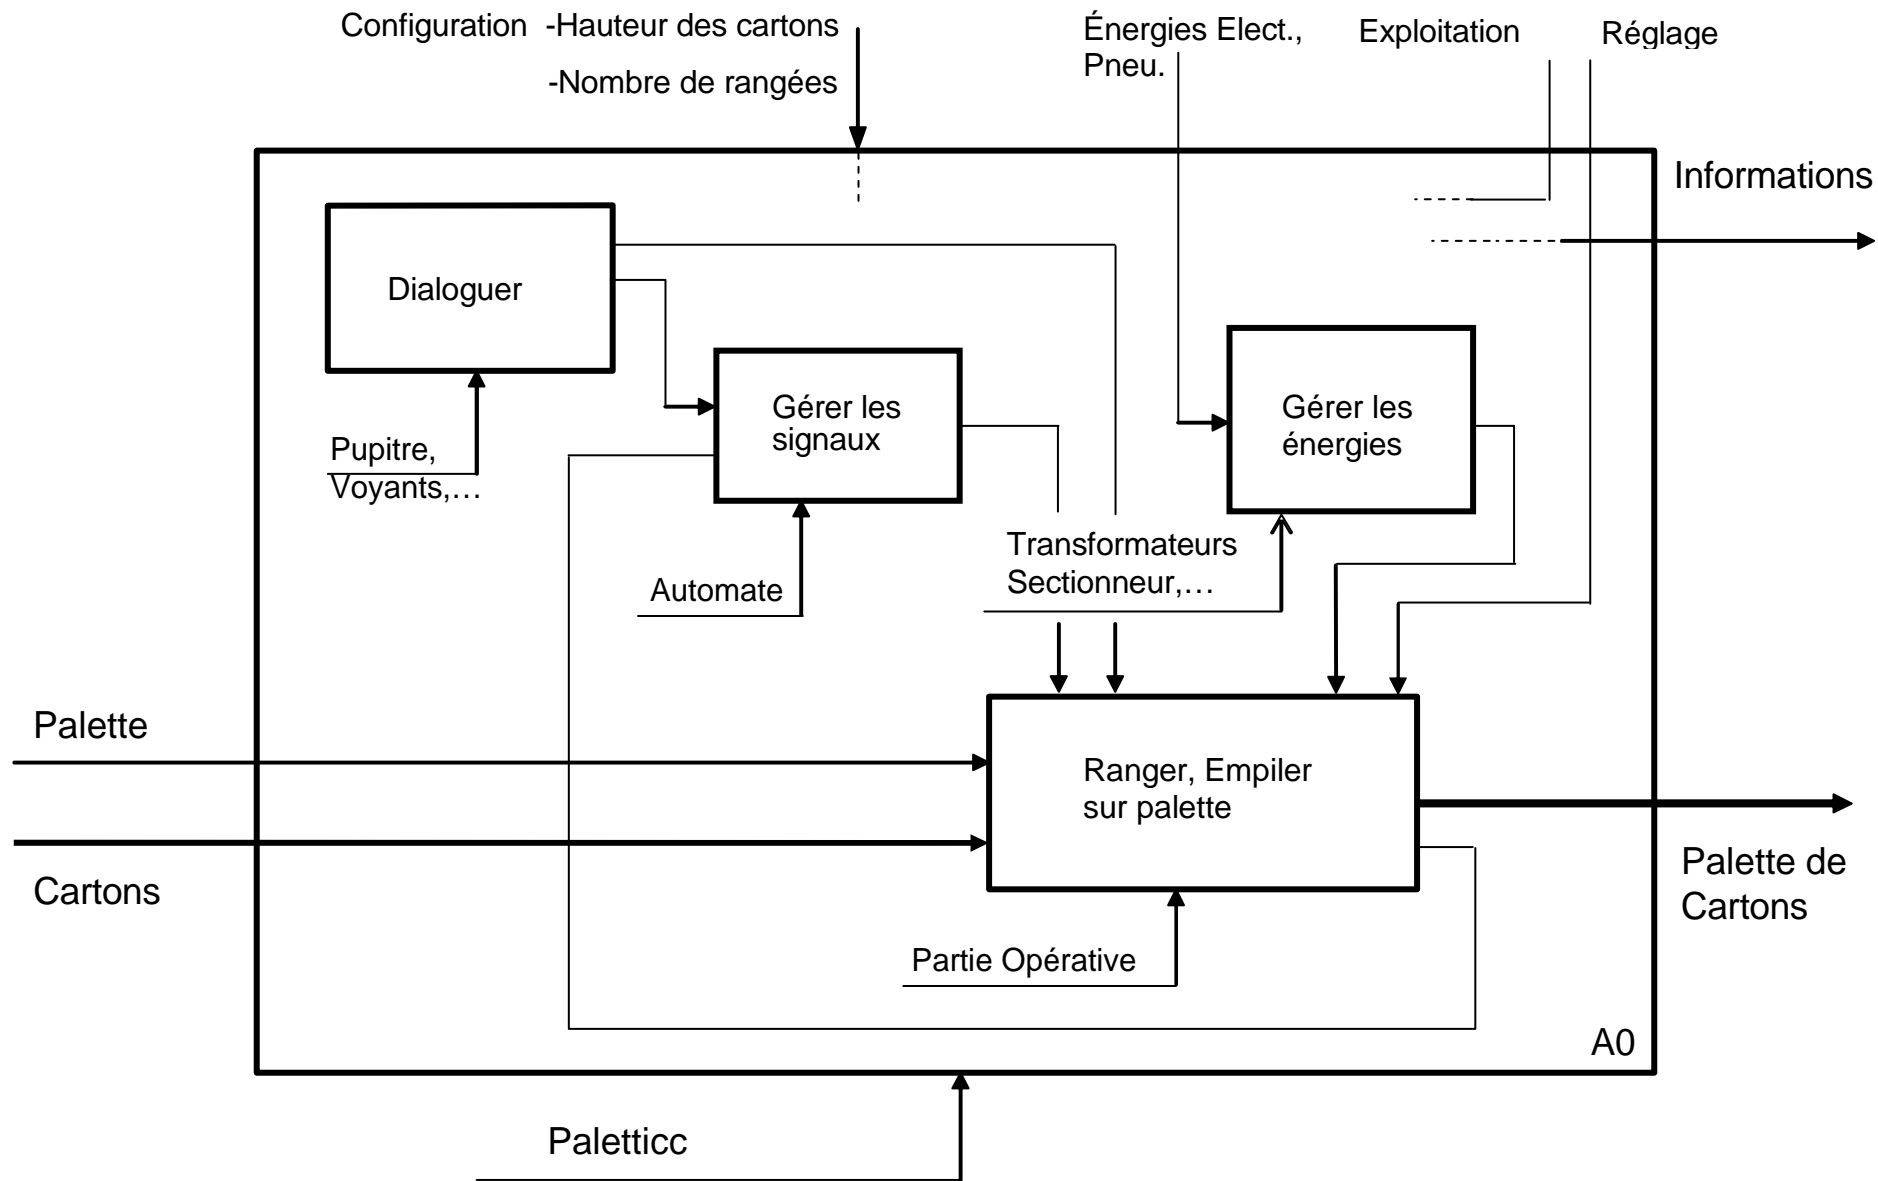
Configuration -Hauteur des cartons
-Nombre de rangées

Énergies Elect., Pneu.

Exploitation

Réglage

Informations

Dialoguer

Gérer les signaux

Gérer les énergies

Pupitre, Voyants,…

Automate

Transformateurs Sectionneur,…

Palette

Cartons

Ranger, Empiler sur palette

Palette de Cartons

Partie Opérative

A0

Paletticc